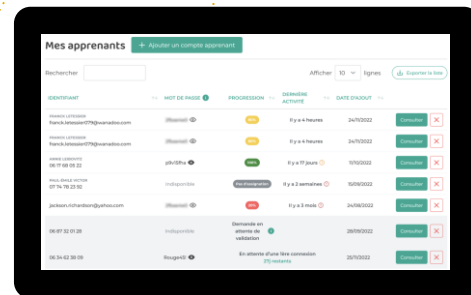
Mes apprenants

+ Ajouter un compte apprenant

Rechercher

Afficher 10 lignes

Exporter la liste

| IDENTIFIANT | MOT DE PASSE | PROGRESSION | DERNIÈRE ACTIVITÉ | DATE D'AJOUT | | |
|---|---|---|---|---|---|---|
| FRANCK LETESSIER franck.letessier1179@wanadoo.com | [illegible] | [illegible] | Il y a 4 heures | 24/11/2022 | Consulter | ✕ |
| FRANCK LETESSIER franck.letessier1179@wanadoo.com | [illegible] | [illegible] | Il y a 4 heures | 24/11/2022 | Consulter | ✕ |
| ANNIE LEBONTE 06 17 68 05 22 | p1n1Pha | 100% | Il y a 17 jours | 11/10/2022 | Consulter | ✕ |
| PAUL-EMILE VICTOR 07 74 76 23 50 | Indisponible | Pas d'inscription | Il y a 2 semaines | 15/11/2022 | Consulter | ✕ |
| jackson.richardson@yahoo.com | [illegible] | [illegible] | Il y a 5 mois | 24/06/2022 | Consulter | ✕ |
| 06 87 32 01 28 | Indisponible | Demande en attente de validation | | 26/09/2022 | Consulter | ✕ |
| 06 34 62 38 09 | Rouge40 | En attente d'une 1ère connexion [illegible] | | 20/11/2022 | Consulter | ✕ |